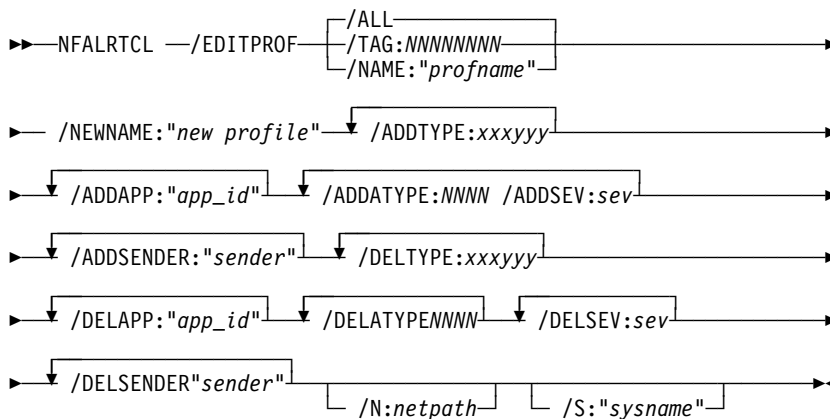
NFALRTCL /EDITPROF /ALL /TAG:NNNNNNNN /NAME:"profname"

/NEWNAME:"new profile" /ADDTYPE:xxxyyy

/ADDAPP:"app_id" /ADDATYPE:NNNN /ADDSEV:sev

/ADDSENDER:"sender" /DELTYPE:xxxyyy

/DELAPP:"app_id" /DELATYPENNNN /DELSEV:sev

/DELSENDER"sender" /N:netpath /S:"sysname"